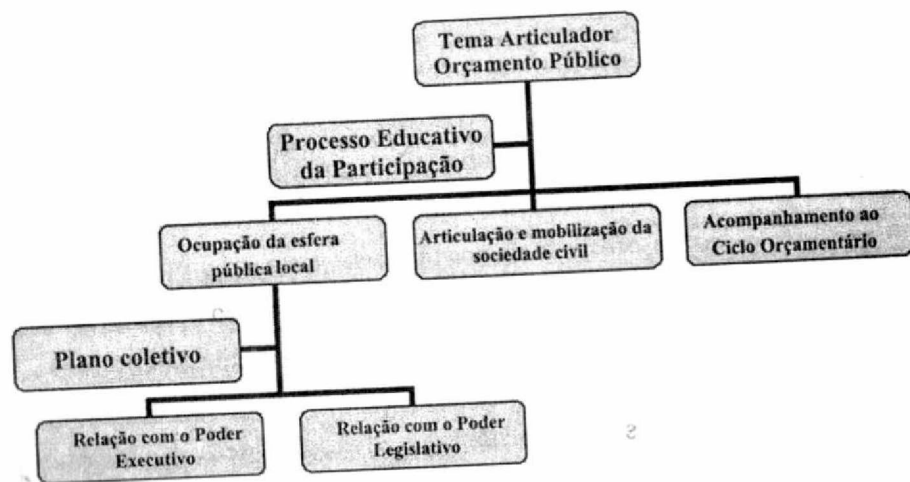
Tema Articulador
Orçamento Público

Processo Educativo
da Participação

Ocupação da esfera
pública local

Articulação e mobilização da
sociedade civil

Acompanhamento ao
Ciclo Orçamentário

Plano coletivo

Relação com o Poder
Executivo

Relação com o Poder
Legislativo